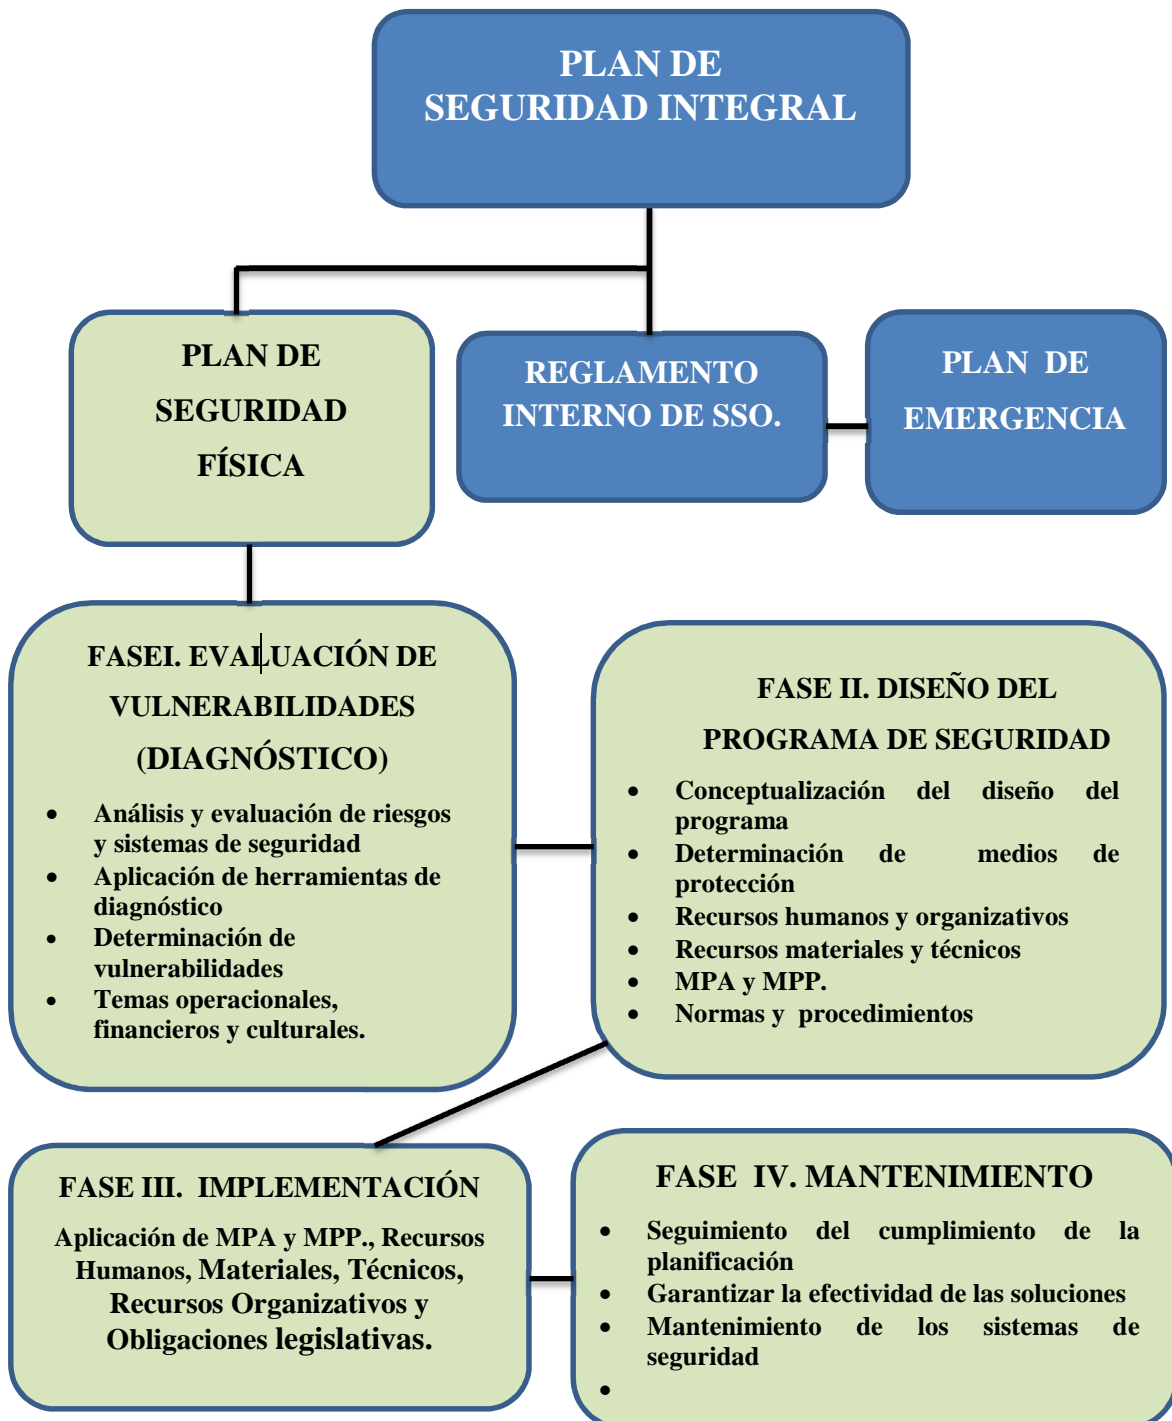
PLAN DE
SEGURIDAD INTEGRAL

PLAN DE
SEGURIDAD
FÍSICA

REGLAMENTO
INTERNO DE SSO.

PLAN DE
EMERGENCIA

FASEI. EVALUACIÓN DE
VULNERABILIDADES
(DIAGNÓSTICO)

- Análisis y evaluación de riesgos y sistemas de seguridad
- Aplicación de herramientas de diagnóstico
- Determinación de vulnerabilidades
- Temas operacionales, financieros y culturales.

FASE II. DISEÑO DEL
PROGRAMA DE SEGURIDAD

- Conceptualización del diseño del programa
- Determinación de medios de protección
- Recursos humanos y organizativos
- Recursos materiales y técnicos
- MPA y MPP.
- Normas y procedimientos

FASE III. IMPLEMENTACIÓN

Aplicación de MPA y MPP., Recursos Humanos, Materiales, Técnicos, Recursos Organizativos y Obligaciones legislativas.

FASE IV. MANTENIMIENTO

- Seguimiento del cumplimiento de la planificación
- Garantizar la efectividad de las soluciones
- Mantenimiento de los sistemas de seguridad
-